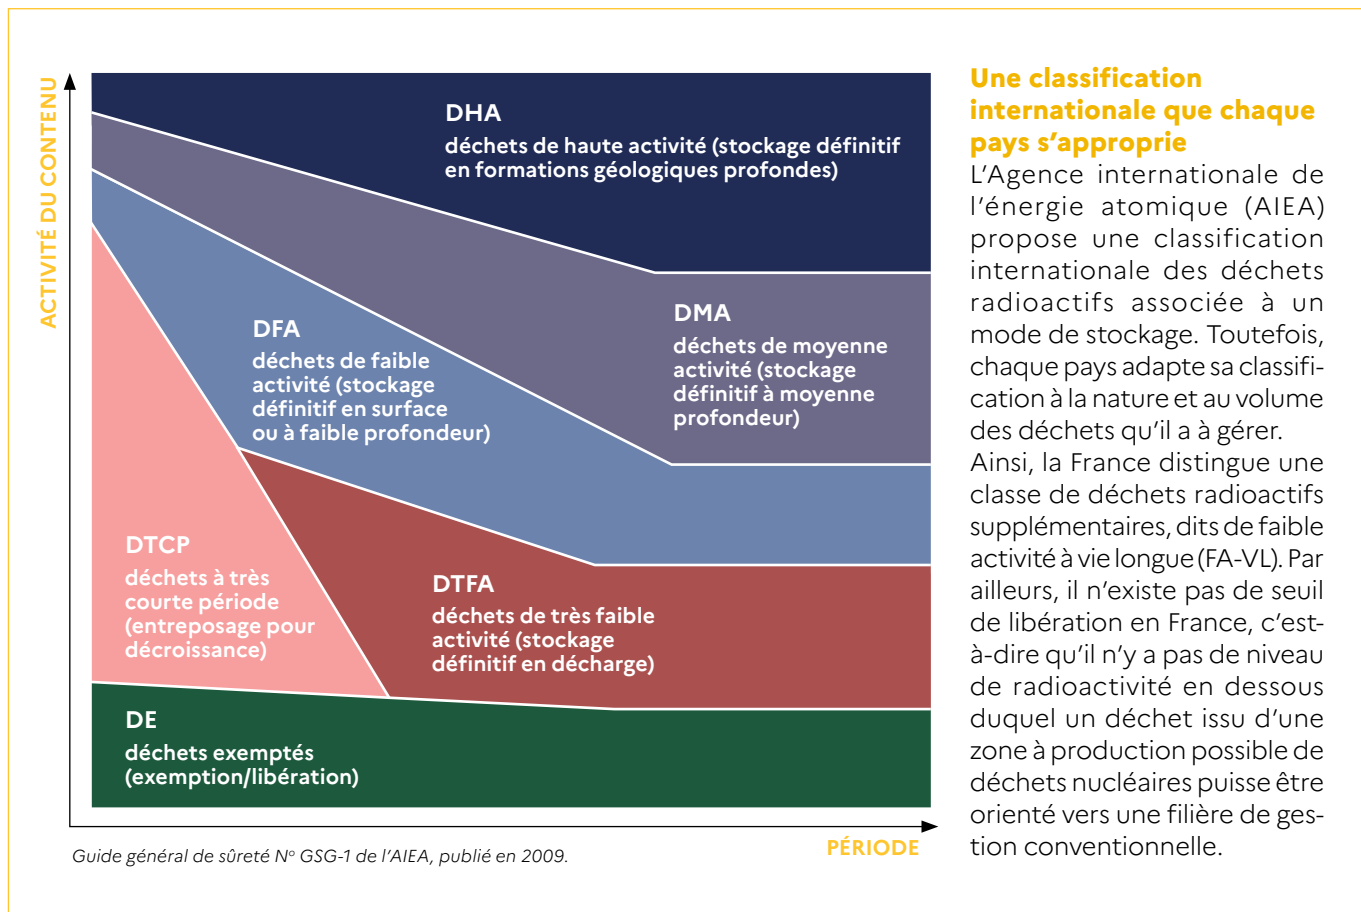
ACTIVITÉ DU CONTENU

DHA
déchets de haute activité (stockage définitif en formations géologiques profondes)

DMA
déchets de moyenne activité (stockage définitif à moyenne profondeur)

DFA
déchets de faible activité (stockage définitif en surface ou à faible profondeur)

DTCP
déchets à très courte période (entreposage pour décroissance)

DTFA
déchets de très faible activité (stockage définitif en décharge)

DE
déchets exemptés (exemption/libération)

PÉRIODE

Guide général de sûreté N° GSG-1 de l'AIEA, publié en 2009.

Une classification internationale que chaque pays s'approprie
L'Agence internationale de l'énergie atomique (AIEA) propose une classification internationale des déchets radioactifs associée à un mode de stockage. Toutefois, chaque pays adapte sa classification à la nature et au volume des déchets qu'il a à gérer.
Ainsi, la France distingue une classe de déchets radioactifs supplémentaires, dits de faible activité à vie longue (FA-VL). Par ailleurs, il n'existe pas de seuil de libération en France, c'est-à-dire qu'il n'y a pas de niveau de radioactivité en dessous duquel un déchet issu d'une zone à production possible de déchets nucléaires puisse être orienté vers une filière de gestion conventionnelle.